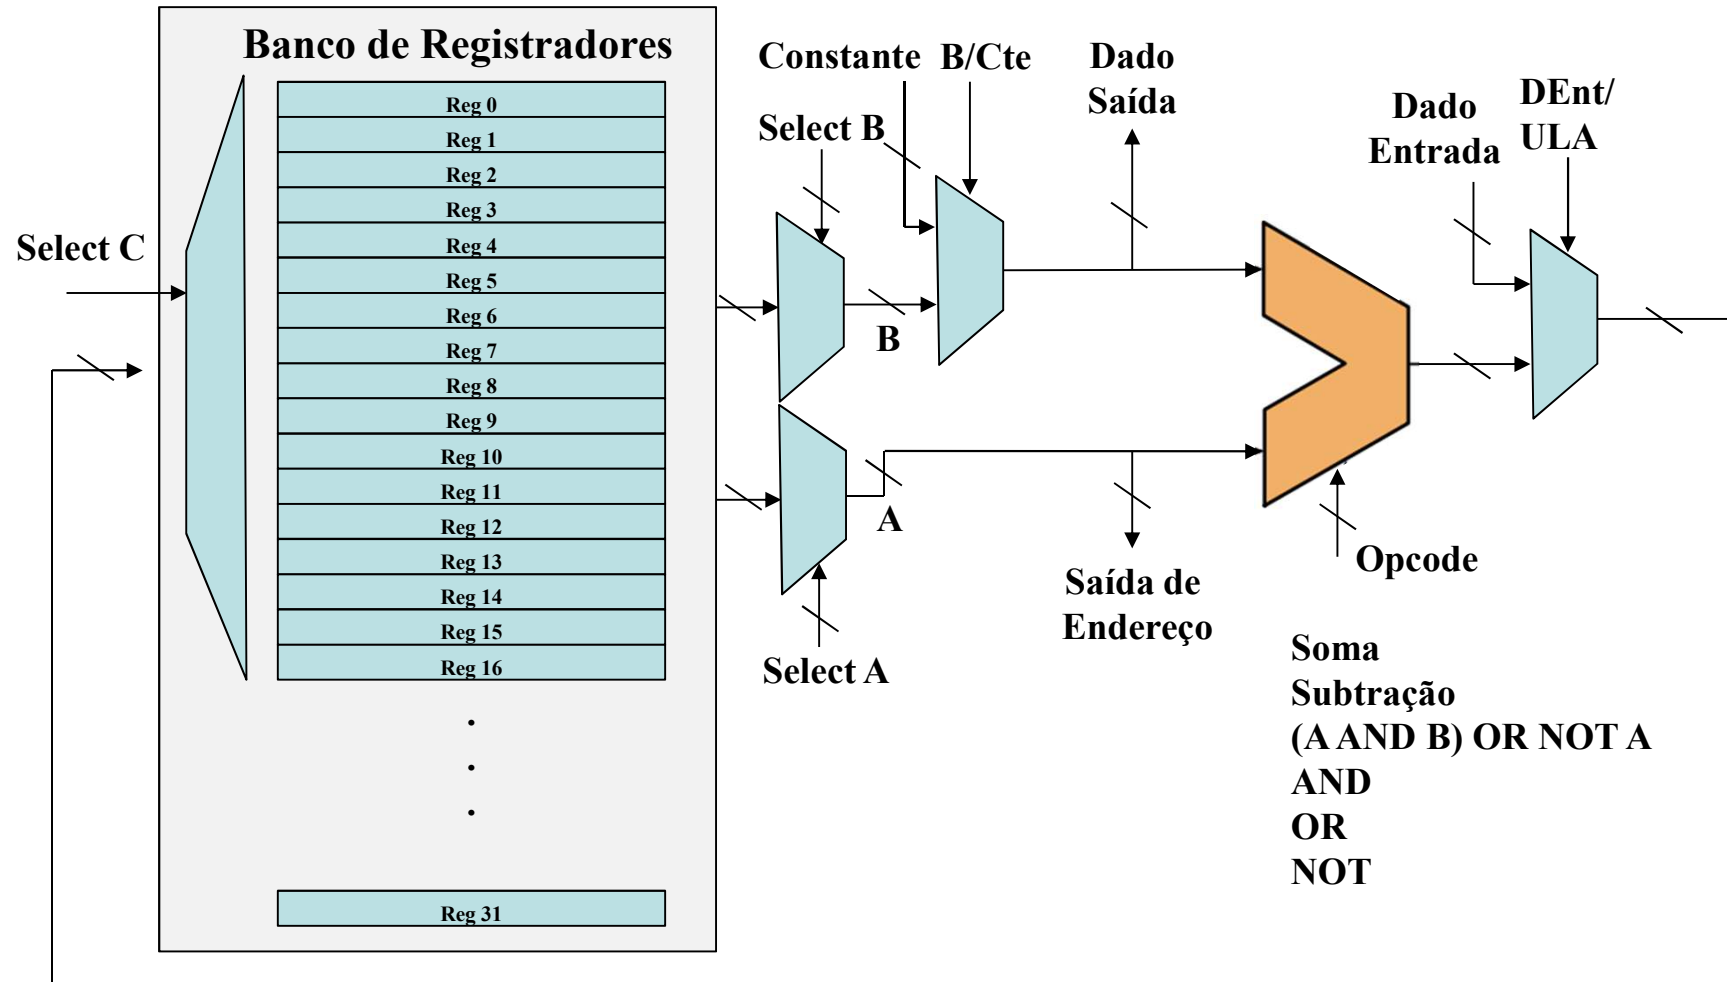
Banco de Registradores

Reg 0
Reg 1
Reg 2
Reg 3
Reg 4
Reg 5
Reg 6
Reg 7
Reg 8
Reg 9
Reg 10
Reg 11
Reg 12
Reg 13
Reg 14
Reg 15
Reg 16
.
.
.
Reg 31

Select C

Constante B/Cte

Select B

B

A

Select A

Dado Saída

Saída de Endereço

Dado Entrada

DEnt/ ULA

Opcode

Soma
Subtração
(A AND B) OR NOT A
AND
OR
NOT